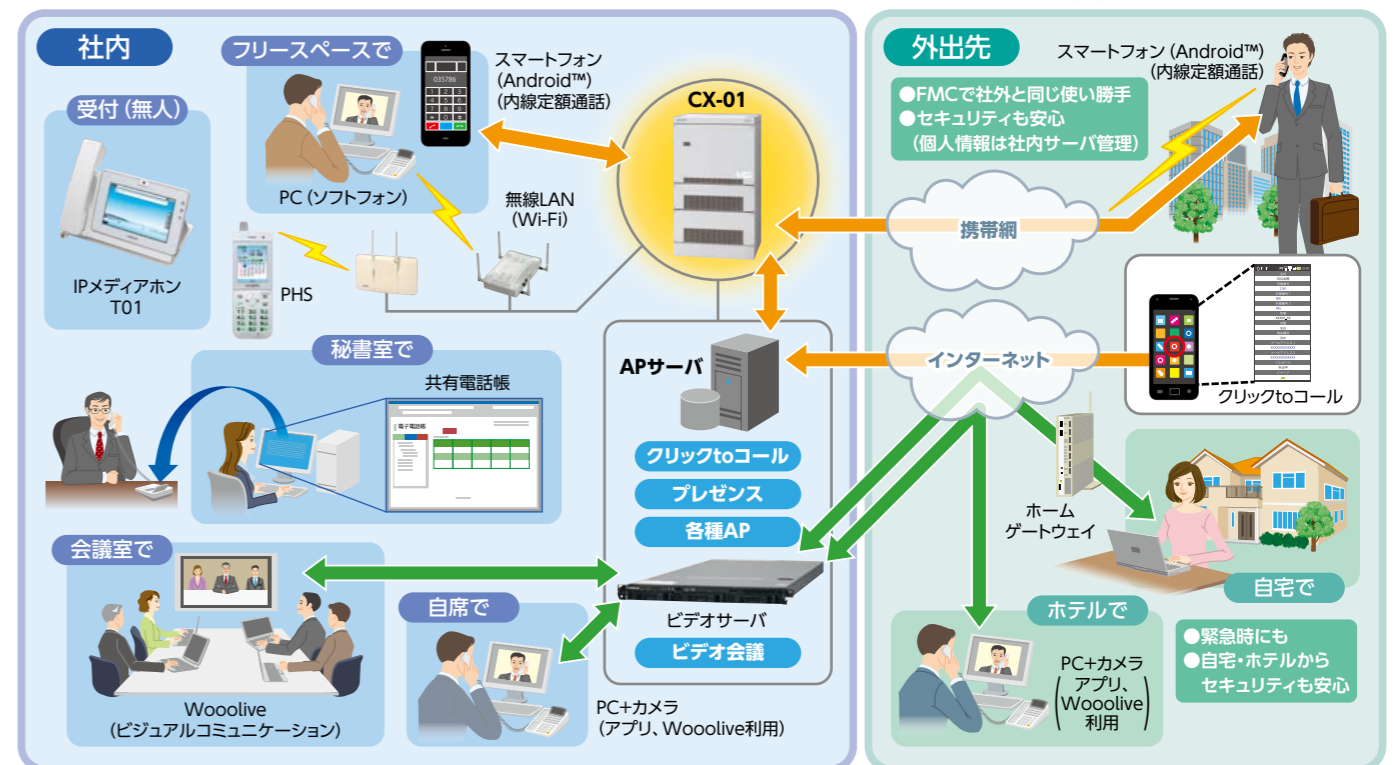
社内

受付（無人）

IPメディアホン
T01

フリースペースで

PC（ソフトフォン）

スマートフォン
（Android™）
（内線定額通話）

035786

無線LAN
（Wi-Fi）

PHS

CX-01

秘書室で

共有電話帳

電子電話帳

会議室で

Wooolive
（ビジュアルコミュニケーション）

自席で

PC+カメラ
（アプリ、Wooolive利用）

APサーバ

クリックtoコール

プレゼンス

各種AP

ビデオサーバ

ビデオ会議

外出先

●FMCで社外と同じ使い勝手
●セキュリティも安心
（個人情報は社内サーバ管理）

スマートフォン（Android™）
（内線定額通話）

携帯網

インターネット

クリックtoコール

ホーム
ゲートウェイ

自宅で

ホテルで

PC+カメラ
アプリ、
Wooolive
利用

●緊急時にも
●自宅・ホテルから
セキュリティも安心